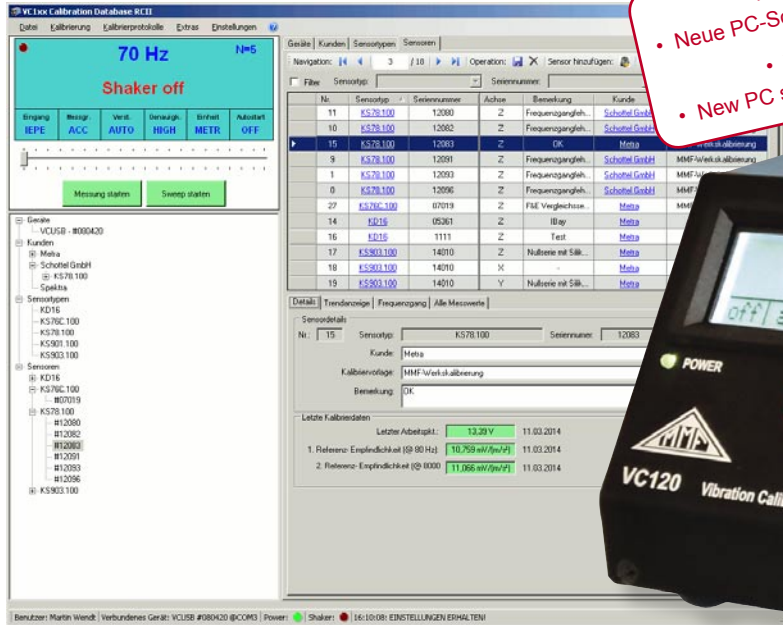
VC1xx Calibration Database RCII

Datei Kalibrierung Kalibrierprotokolle Extras Einstellungen

70 Hz N=5

Shaker off

| Eingang | Messgr. | Verst. | Genauigk. | Einheit | Autostart |
|---|---|---|---|---|---|
| IEPE | ACC | AUTO | HIGH | METR | OFF |

Messung starten Sweep starten

Geräte
VCUSB - #080420
Kunden
Metra
Schottel GmbH
KS78.100
Spektra
Sensortypen
KD16
KS76C.100
KS78.100
KS901.100
KS903.100
Sensoren
KD16
KS76C.100
#07019
KS78.100
#12080
#12082
#12083
#12091
#12093
#12096
KS903.100

Geräte Kunden Sensortypen Sensoren

Navigation: 3 / 10 Operation: Sensor hinzufügen:

Filter Sensortyp: Seriennummer:

| Nr. | Sensortyp | Seriennummer | Achse | Bemerkung | Kunde | |
|---|---|---|---|---|---|---|
| 11 | KS78.100 | 12080 | Z | Frequenzgangfeh... | Schottel GmbH | |
| 10 | KS78.100 | 12082 | Z | Frequenzgangfeh... | Schottel GmbH | |
| 15 | KS78.100 | 12083 | Z | OK | Metra | MMF-Werkskalibrierung |
| 9 | KS78.100 | 12091 | Z | Frequenzgangfeh... | Schottel GmbH | MMF-Werkskalibrierung |
| 1 | KS78.100 | 12093 | Z | Frequenzgangfeh... | Schottel GmbH | MMF-W |
| 0 | KS78.100 | 12096 | Z | Frequenzgangfeh... | Schottel GmbH | MMF |
| 27 | KS76C.100 | 07019 | Z | F&E Vergleichsse... | Metra | MMI |
| 14 | KD16 | 05361 | Z | IBay | Metra | |
| 16 | KD16 | 1111 | Z | Test | Metra | |
| 17 | KS903.100 | 14010 | Z | Nullserie mit Silik... | Metra | |
| 18 | KS903.100 | 14010 | X | - | Metra | |
| 19 | KS903.100 | 14010 | Y | Nullserie mit Silik... | Metra | |

Details Trendanzeige Frequenzgang Alle Messwerte

Sensordetails
Nr.: 15 Sensortyp: KS78.100 Seriennummer: 12083
Kunde: Metra
Kalibriervorlage: MMF-Werkskalibrierung
Bemerkung: OK

Letzte Kalibrierdaten
Letzter Arbeitspkt.: 13,29 V 11.03.2014
1. Referenz- Empfindlichkeit (@ 80 Hz): 10,759 mV/(m/s²) 11.03.2014
2. Referenz- Empfindlichkeit (@ 8000 11,066 mV/(m/s²) 11.03.2014

Benutzer: Martin Wendt | Verbundenes Gerät: VCUSB #080420 @COM3 | Power: | Shaker: | 16:10:08: EINSTELLUNGEN ERHALTEN!

• Neue PC-S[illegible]
• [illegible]
• New PC s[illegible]

POWER
VC120 Vibration Cali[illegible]